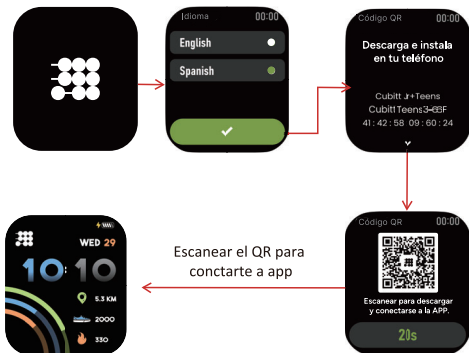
Idioma 00:00

English

Spanish

Código QR 00:00

Descarga e instala en tu teléfono

Cubitt Jr+Teens

Cubitt Teens3-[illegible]F

41 : 42 : 58 09 : 60 : 24

Código QR 00:00

Escanear para descargar y conectarse a la APP.

20s

Escanear el QR para conctarte a app

WED 29

10:10

5.3 KM

2000

330